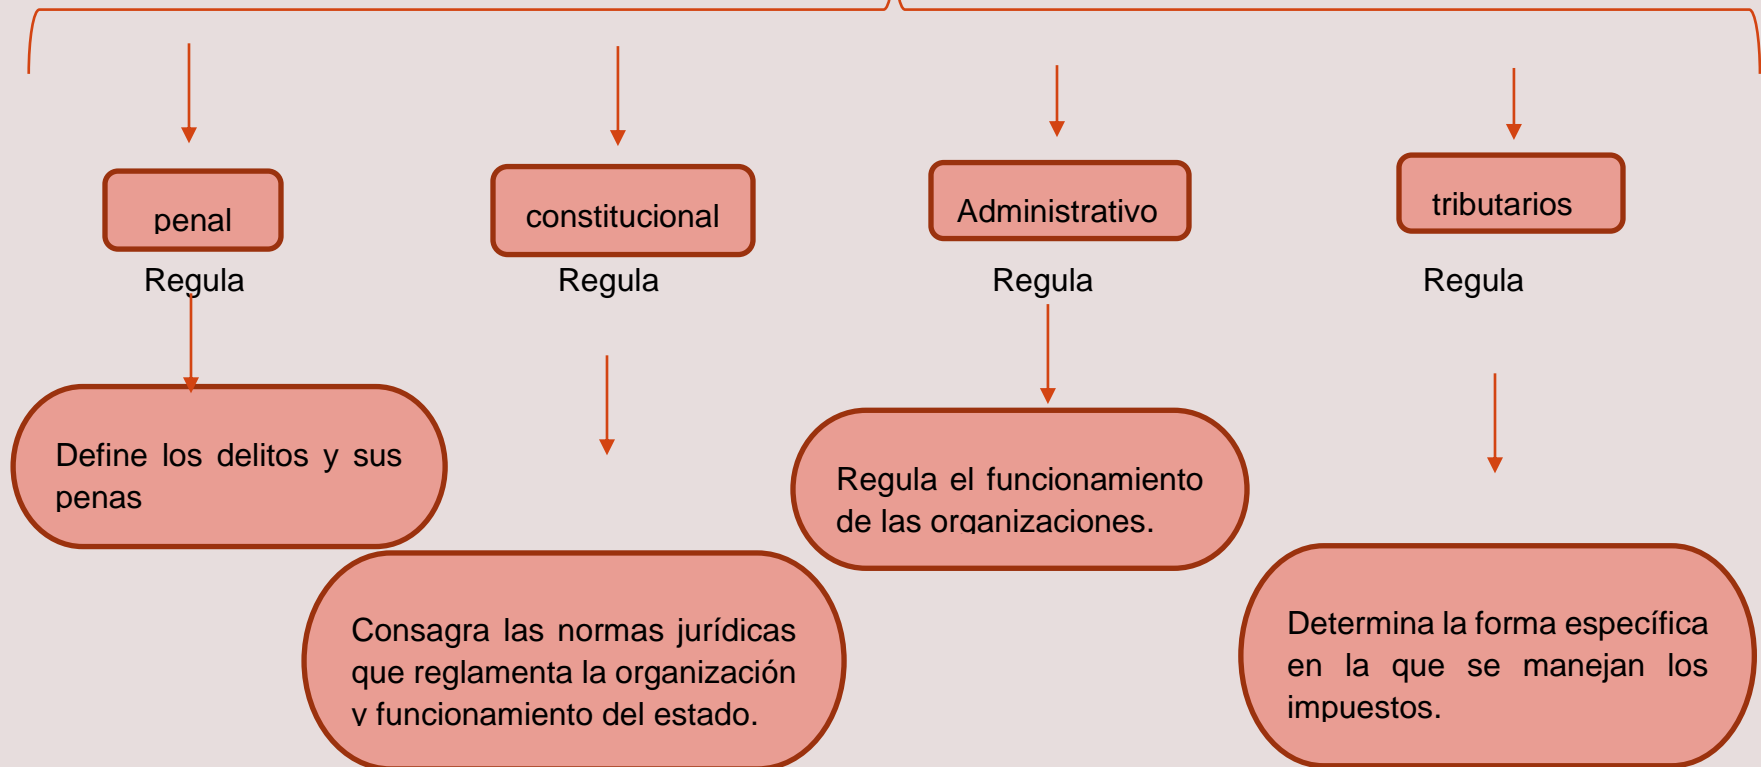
penal

Regula

Define los delitos y sus penas

constitucional

Regula

Consagra las normas jurídicas que reglamenta la organización y funcionamiento del estado.

Administrativo

Regula

Regula el funcionamiento de las organizaciones.

tributarios

Regula

Determina la forma específica en la que se manejan los impuestos.